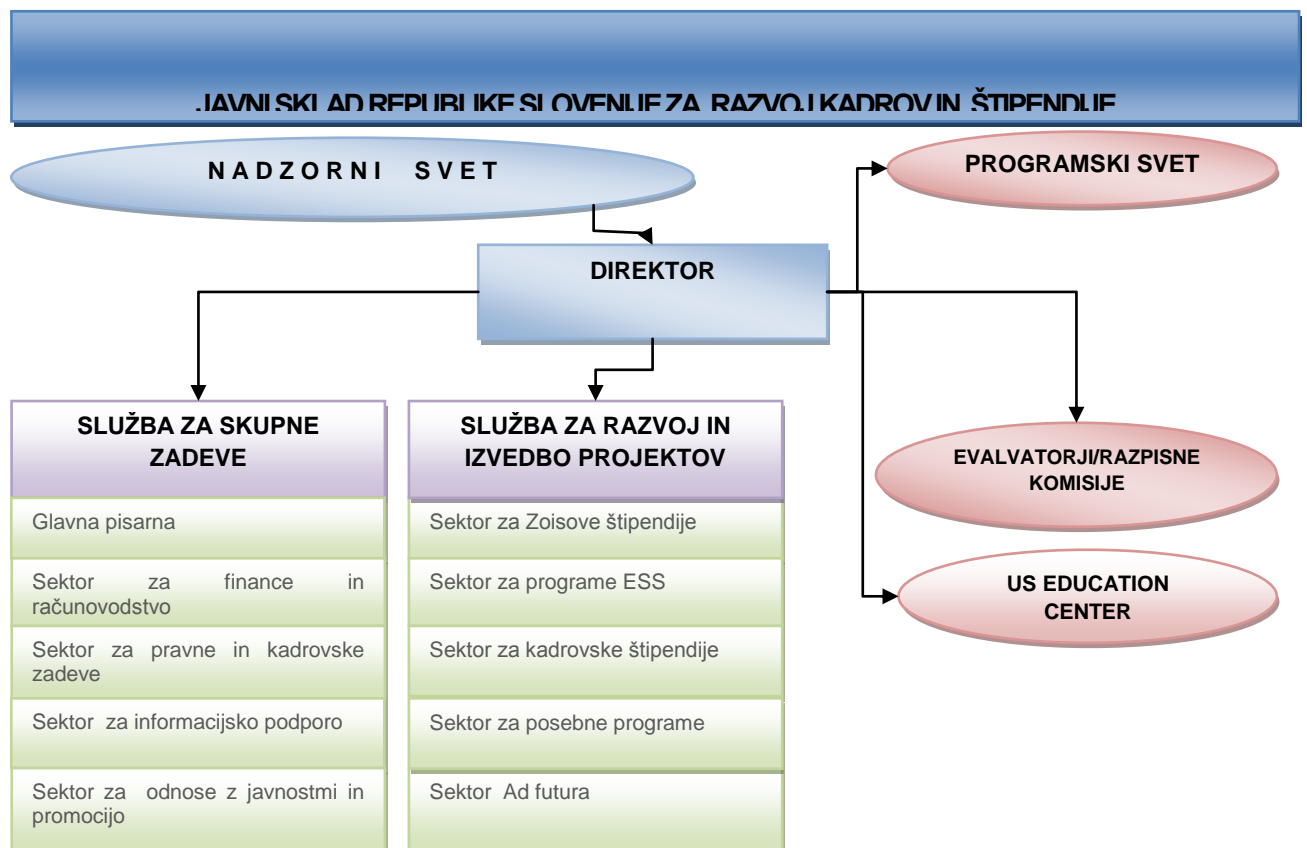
JAVNI SKLAD REPUBLIKE SLOVENIJE ZA RAZVOJ KADROV IN ŠTIPENDIJE

NADZORNI SVET

PROGRAMSKI SVET

DIREKTOR

SLUŽBA ZA SKUPNE ZADEVE

Glavna pisarna

Sektor za finance in računovodstvo

Sektor za pravne in kadrovske zadeve

Sektor za informacijsko podporo

Sektor za odnose z javnostmi in promocijo

SLUŽBA ZA RAZVOJ IN IZVEDBO PROJEKTOV

Sektor za Zoisove štipendije

Sektor za programe ESS

Sektor za kadrovske štipendije

Sektor za posebne programe

Sektor Ad futura

EVALVATORJI/RAZPISNE KOMISIJE

US EDUCATION CENTER